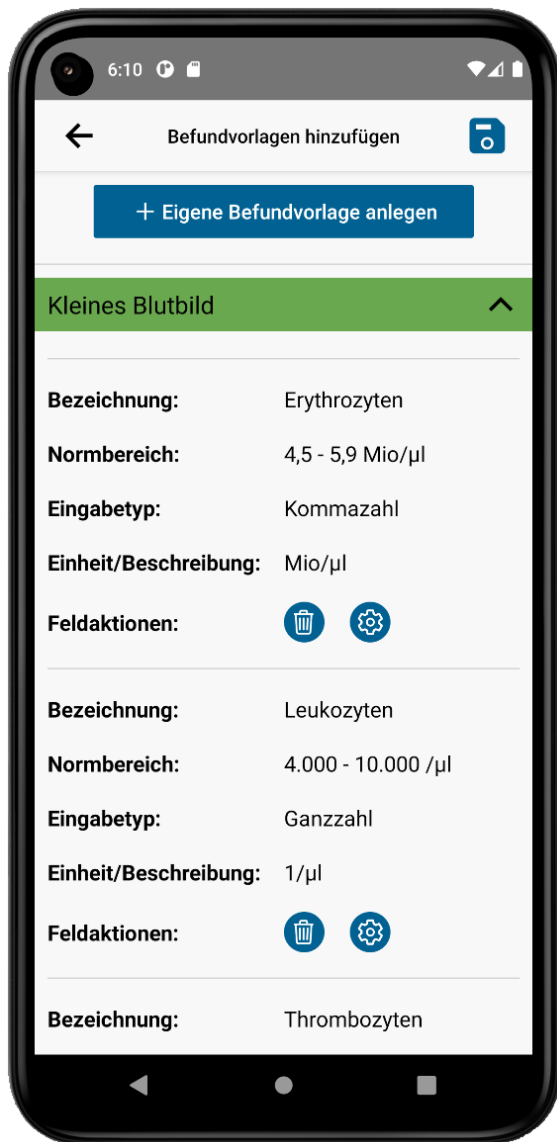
6:10

Befundvorlagen hinzufügen

+ Eigene Befundvorlage anlegen

Kleines Blutbild

Bezeichnung: Erythrozyten

Normbereich: 4,5 - 5,9 Mio/µl

Eingabetyp: Kommazahl

Einheit/Beschreibung: Mio/µl

Feldaktionen:

Bezeichnung: Leukozyten

Normbereich: 4.000 - 10.000 /µl

Eingabetyp: Ganzzahl

Einheit/Beschreibung: 1/µl

Feldaktionen:

Bezeichnung: Thrombozyten